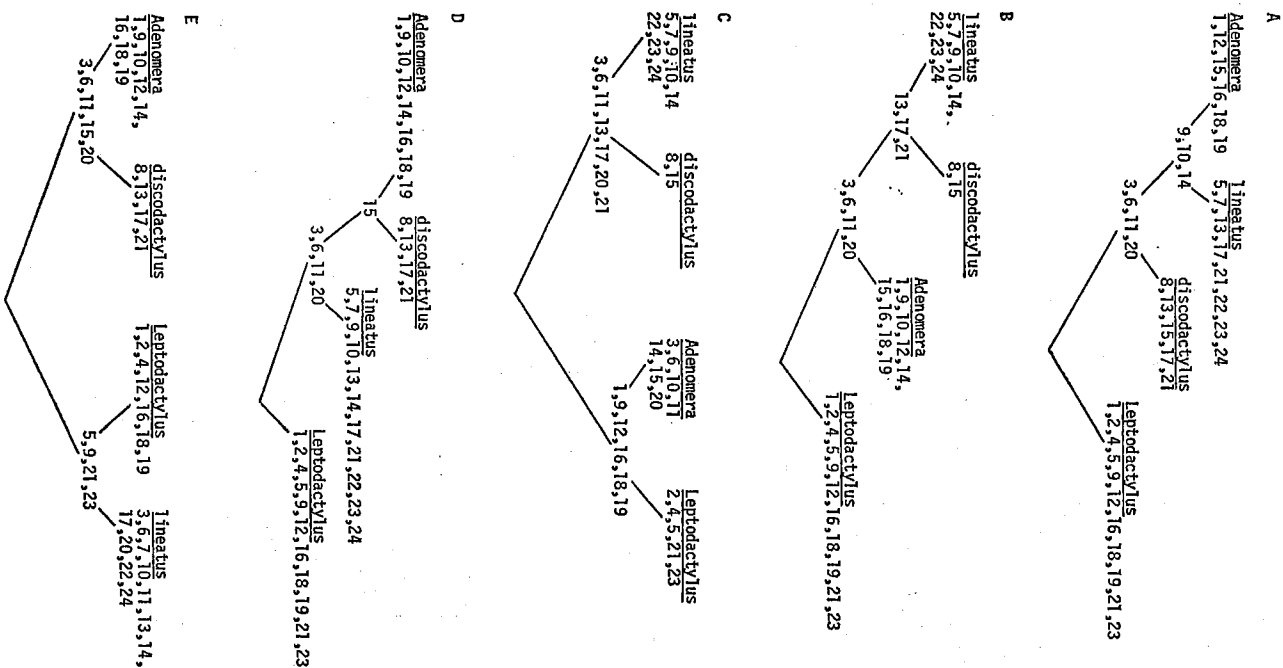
A

Adenomera
1,12,15,16,18,19

lineatus
5,7,13,17,21,22,23,24

9,10,14

3,6,11,20

discodactylus
8,13,15,17,21

Leptodactylus
1,2,4,5,9,12,16,18,19,21,23

B

lineatus
5,7,9,10,14,
22,23,24

discodactylus
8,15

13,17,21

3,6,11,20

Adenomera
1,9,10,12,14,
15,16,18,19

Leptodactylus
1,2,4,5,9,12,16,18,19,21,23

C

lineatus
5,7,9,10,14
22,23,24

discodactylus
8,15

3,6,11,13,17,20,21

Adenomera
3,6,10,11
14,15,20

1,9,12,16,18,19

Leptodactylus
2,4,5,21,23

D

Adenomera
1,9,10,12,14,16,18,19

discodactylus
8,13,17,21

15

3,6,11,20

lineatus
5,7,9,10,13,14,17,21,22,23,24

Leptodactylus
1,2,4,5,9,12,16,18,19,21,23

E

Adenomera
1,9,10,12,14,
16,18,19

discodactylus
8,13,17,21

3,6,11,15,20

Leptodactylus
1,2,4,12,16,18,19

5,9,21,23

lineatus
3,6,7,10,11,13,14,
17,20,22,24